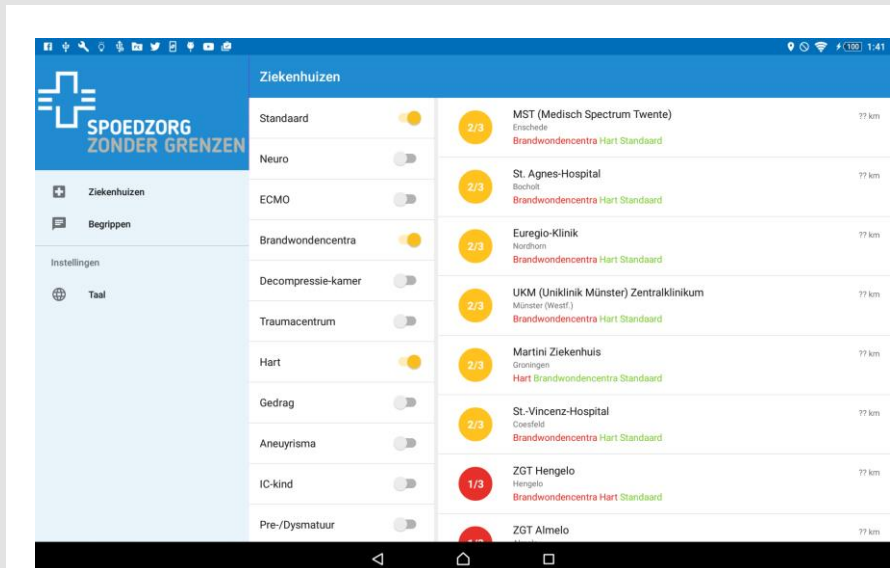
100 1:41

SPOEDZORG ZONDER GRENZEN

Ziekenhuizen

Begrippen

Instellingen

Taal

Ziekenhuizen

Standaard

Neuro

ECMO

Brandwondencentra

Decompressie-kamer

Traumacentrum

Hart

Gedrag

Aneuyrisma

IC-kind

Pre-/Dysmatuur

2/3 MST (Medisch Spectrum Twente) Enschede Brandwondencentra Hart Standaard ?? km

2/3 St. Agnes-Hospital Bocholt Brandwondencentra Hart Standaard ?? km

2/3 Euregio-Klinik Nordhorn Brandwondencentra Hart Standaard ?? km

2/3 UKM (Uniklinik Münster) Zentralklinikum Münster (Westf.) Brandwondencentra Hart Standaard ?? km

2/3 Martini Ziekenhuis Groningen Hart Brandwondencentra Standaard ?? km

2/3 St.-Vincenz-Hospital Coesfeld Brandwondencentra Hart Standaard ?? km

1/3 ZGT Hengelo Hengelo Brandwondencentra Hart Standaard ?? km

ZGT Almelo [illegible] ?? km